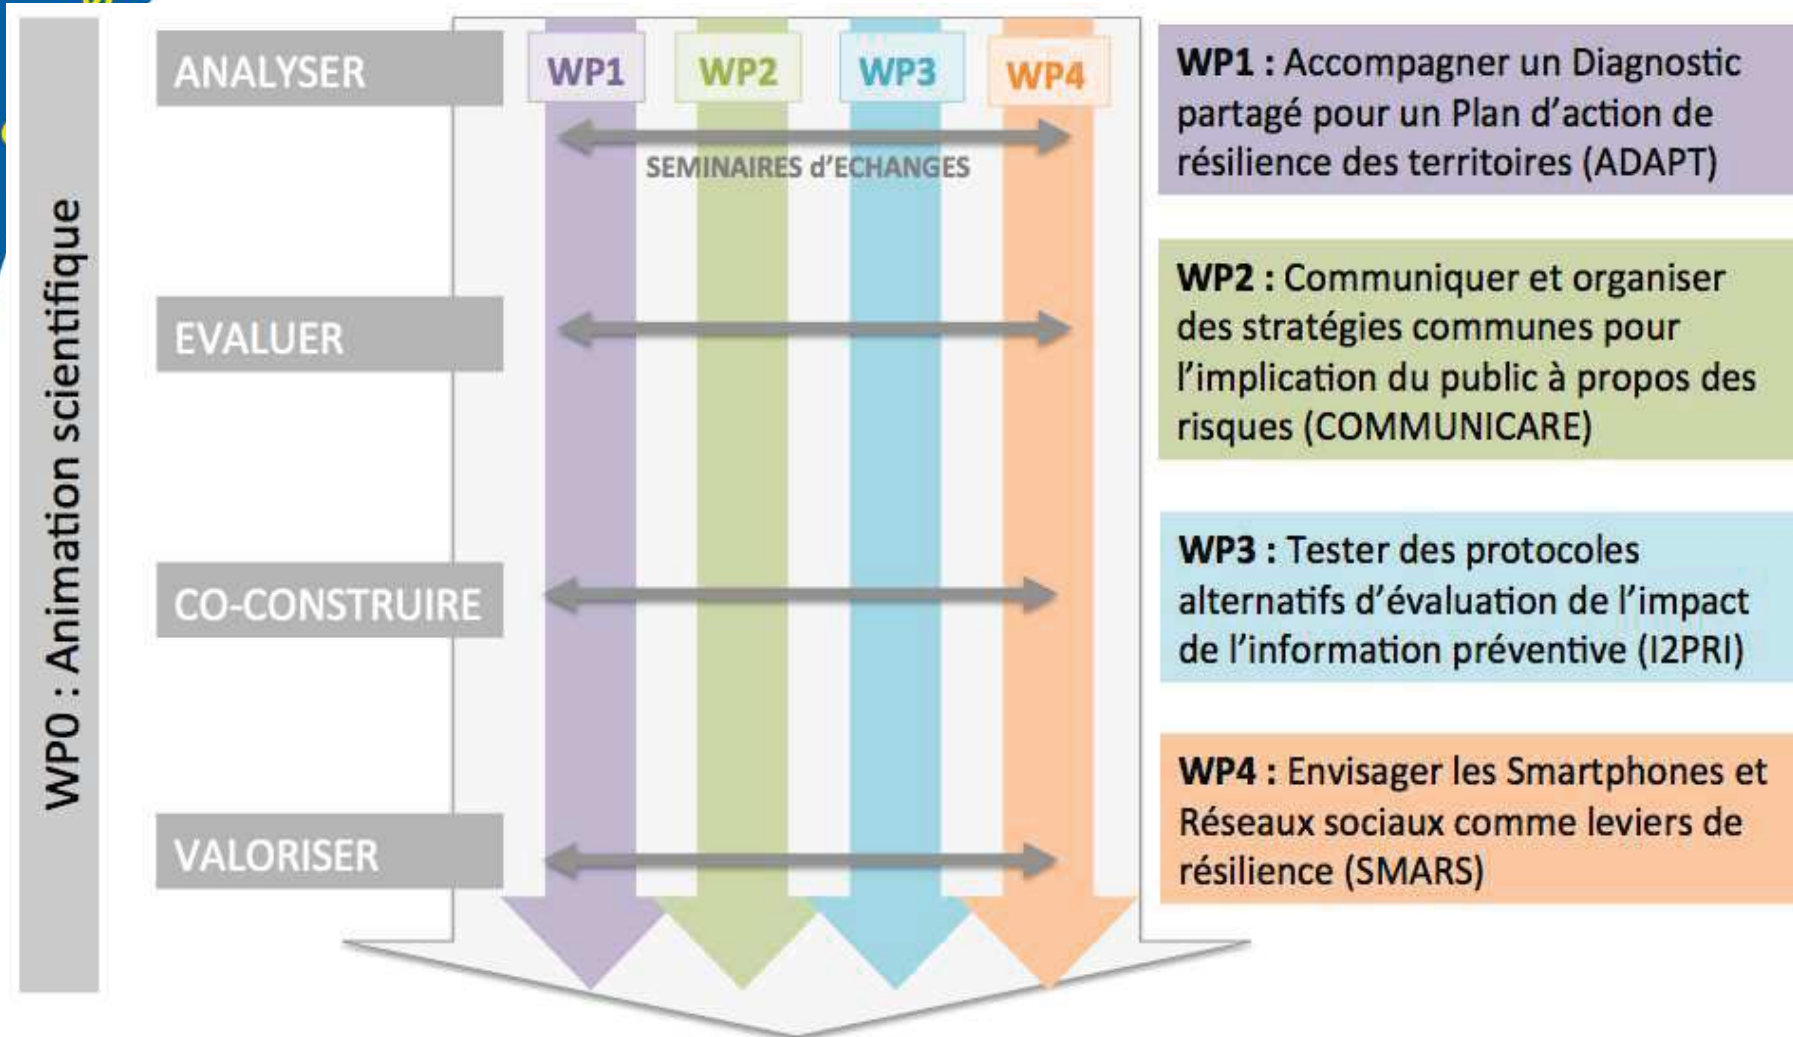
WP0 : Animation scientifique

ANALYSER

EVALUER

CO-CONSTRUIRE

VALORISER

WP1

WP2

WP3

WP4

SEMINAIRES d'ECHANGES

**WP1 :** Accompagner un Diagnostic partagé pour un Plan d'action de résilience des territoires (ADAPT)

**WP2 :** Communiquer et organiser des stratégies communes pour l'implication du public à propos des risques (COMMUNICARE)

**WP3 :** Tester des protocoles alternatifs d'évaluation de l'impact de l'information préventive (I2PRI)

**WP4 :** Envisager les Smartphones et Réseaux sociaux comme leviers de résilience (SMARS)